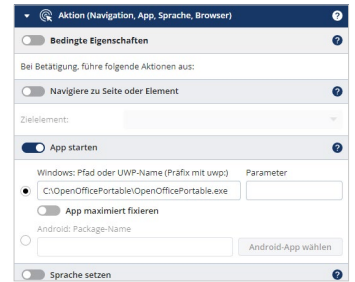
Aktion (Navigation, App, Sprache, Browser) ?

Bedingte Eigenschaften ?

Bei Betätigung, führe folgende Aktionen aus:

Navigiere zu Seite oder Element ?

Zielelement:

App starten

Windows: Pfad oder UWP-Name (Präfix mit uwp:)

Parameter

C:\OpenOfficePortable\OpenOfficePortable.exe

App maximiert fixieren

Android: Package-Name

Android-App wählen

Sprache setzen ?